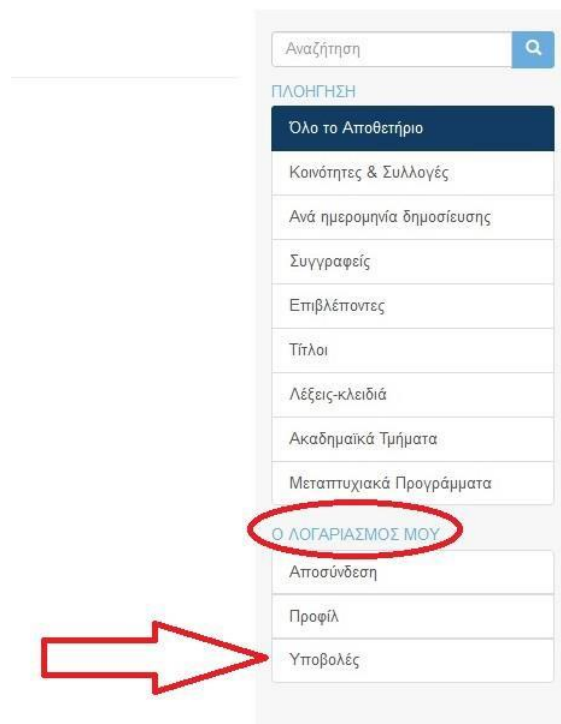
Αναζήτηση

ΠΛΟΗΓΗΣΗ

Όλο το Αποθετήριο

Κοινότητες & Συλλογές

Ανά ημερομηνία δημοσίευσης

Συγγραφείς

Επιβλέποντες

Τίτλοι

Λέξεις-κλειδιά

Ακαδημαϊκά Τμήματα

Μεταπτυχιακά Προγράμματα

Ο ΛΟΓΑΡΙΑΣΜΟΣ ΜΟΥ

Αποσύνδεση

Προφίλ

Υποβολές